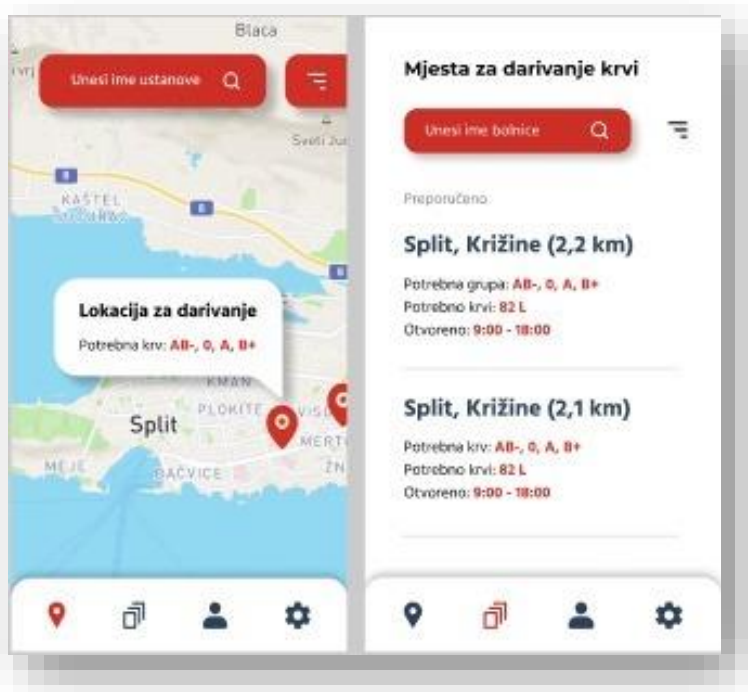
Blaca

Unesi ime ustanove

Sveti Ju

KAŠTEL

Lokacija za darivanje

Potrebna krv: AB-, 0, A, B+

KMAN

PLOKITE

VISL

Split

MERT

MEJE

BAČVICE

ŽN

Mjesta za darivanje krvi

Unesi ime bolnice

Preporučeno

Split, Križine (2,2 km)

Potrebna grupa: AB-, 0, A, B+
Potrebno krvi: 82 L
Otvoreno: 9:00 - 18:00

Split, Križine (2,1 km)

Potrebna krv: AB-, 0, A, B+
Potrebno krvi: 82 L
Otvoreno: 9:00 - 18:00